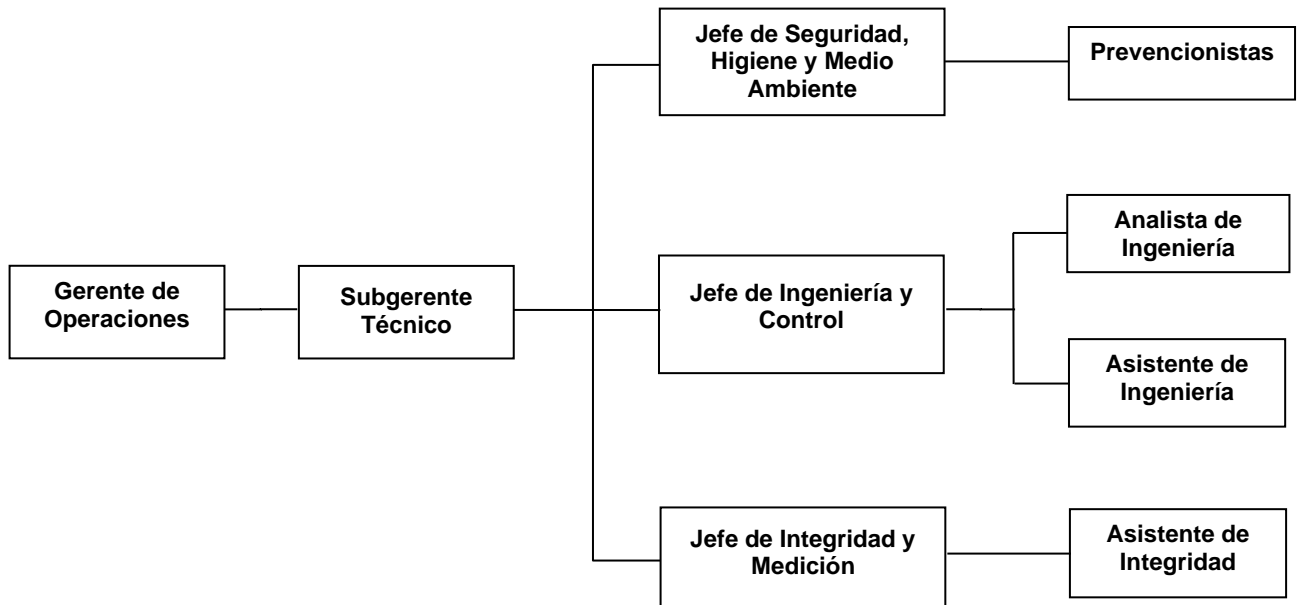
Gerente de Operaciones

Subgerente Técnico

Jefe de Seguridad, Higiene y Medio Ambiente

Prevencionistas

Jefe de Ingeniería y Control

Analista de Ingeniería

Asistente de Ingeniería

Jefe de Integridad y Medición

Asistente de Integridad